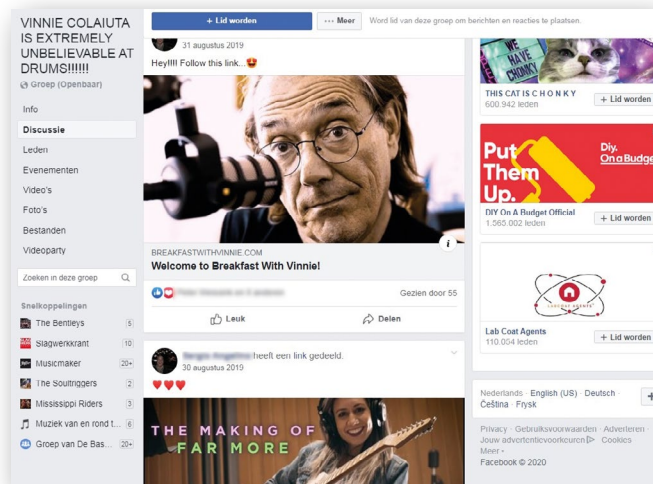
VINNIE COLAIUTA IS EXTREMELY UNBELIEVABLE AT DRUMS!!!!!!
Groep (Openbaar)

Info
Discussie
Leden
Evenementen
Video's
Foto's
Bestanden
Videoparty

Zoeken in deze groep

Snelkoppelingen
The Bentleys 5
Slagwerkkrant 10
Musicmaker 20+
The Soultriggers 2
Mississippi Riders 3
Muziek van en rond t... 6
Groep van De Bas... 20+

+ Lid worden
··· Meer
Word lid van deze groep om berichten en reacties te plaatsen.

31 augustus 2019
Hey!!!! Follow this link...😍

BREAKFASTWITHVINNIE.COM
Welcome to Breakfast With Vinnie!
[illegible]
Gezien door 55
Leuk
Delen

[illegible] heeft een link gedeeld.
30 augustus 2019
❤️❤️❤️

THE MAKING OF
FAR MORE

WE HAVE CHONK
THIS CAT IS C H O N K Y
900.942 leden
+ Lid worden

Put Them Up.
Diy. On a Budget
DIY On A Budget Official
1.565.002 leden
+ Lid worden

LABCOAT AGENTS
Lab Coat Agents
110.054 leden
+ Lid worden

Nederlands · English (US) · Deutsch · Čeština · Frysk
Privacy · Gebruiksvoorwaarden · Adverteren · Jouw advertentievoorkeuren · Cookies · Meer ·
Facebook © 2020